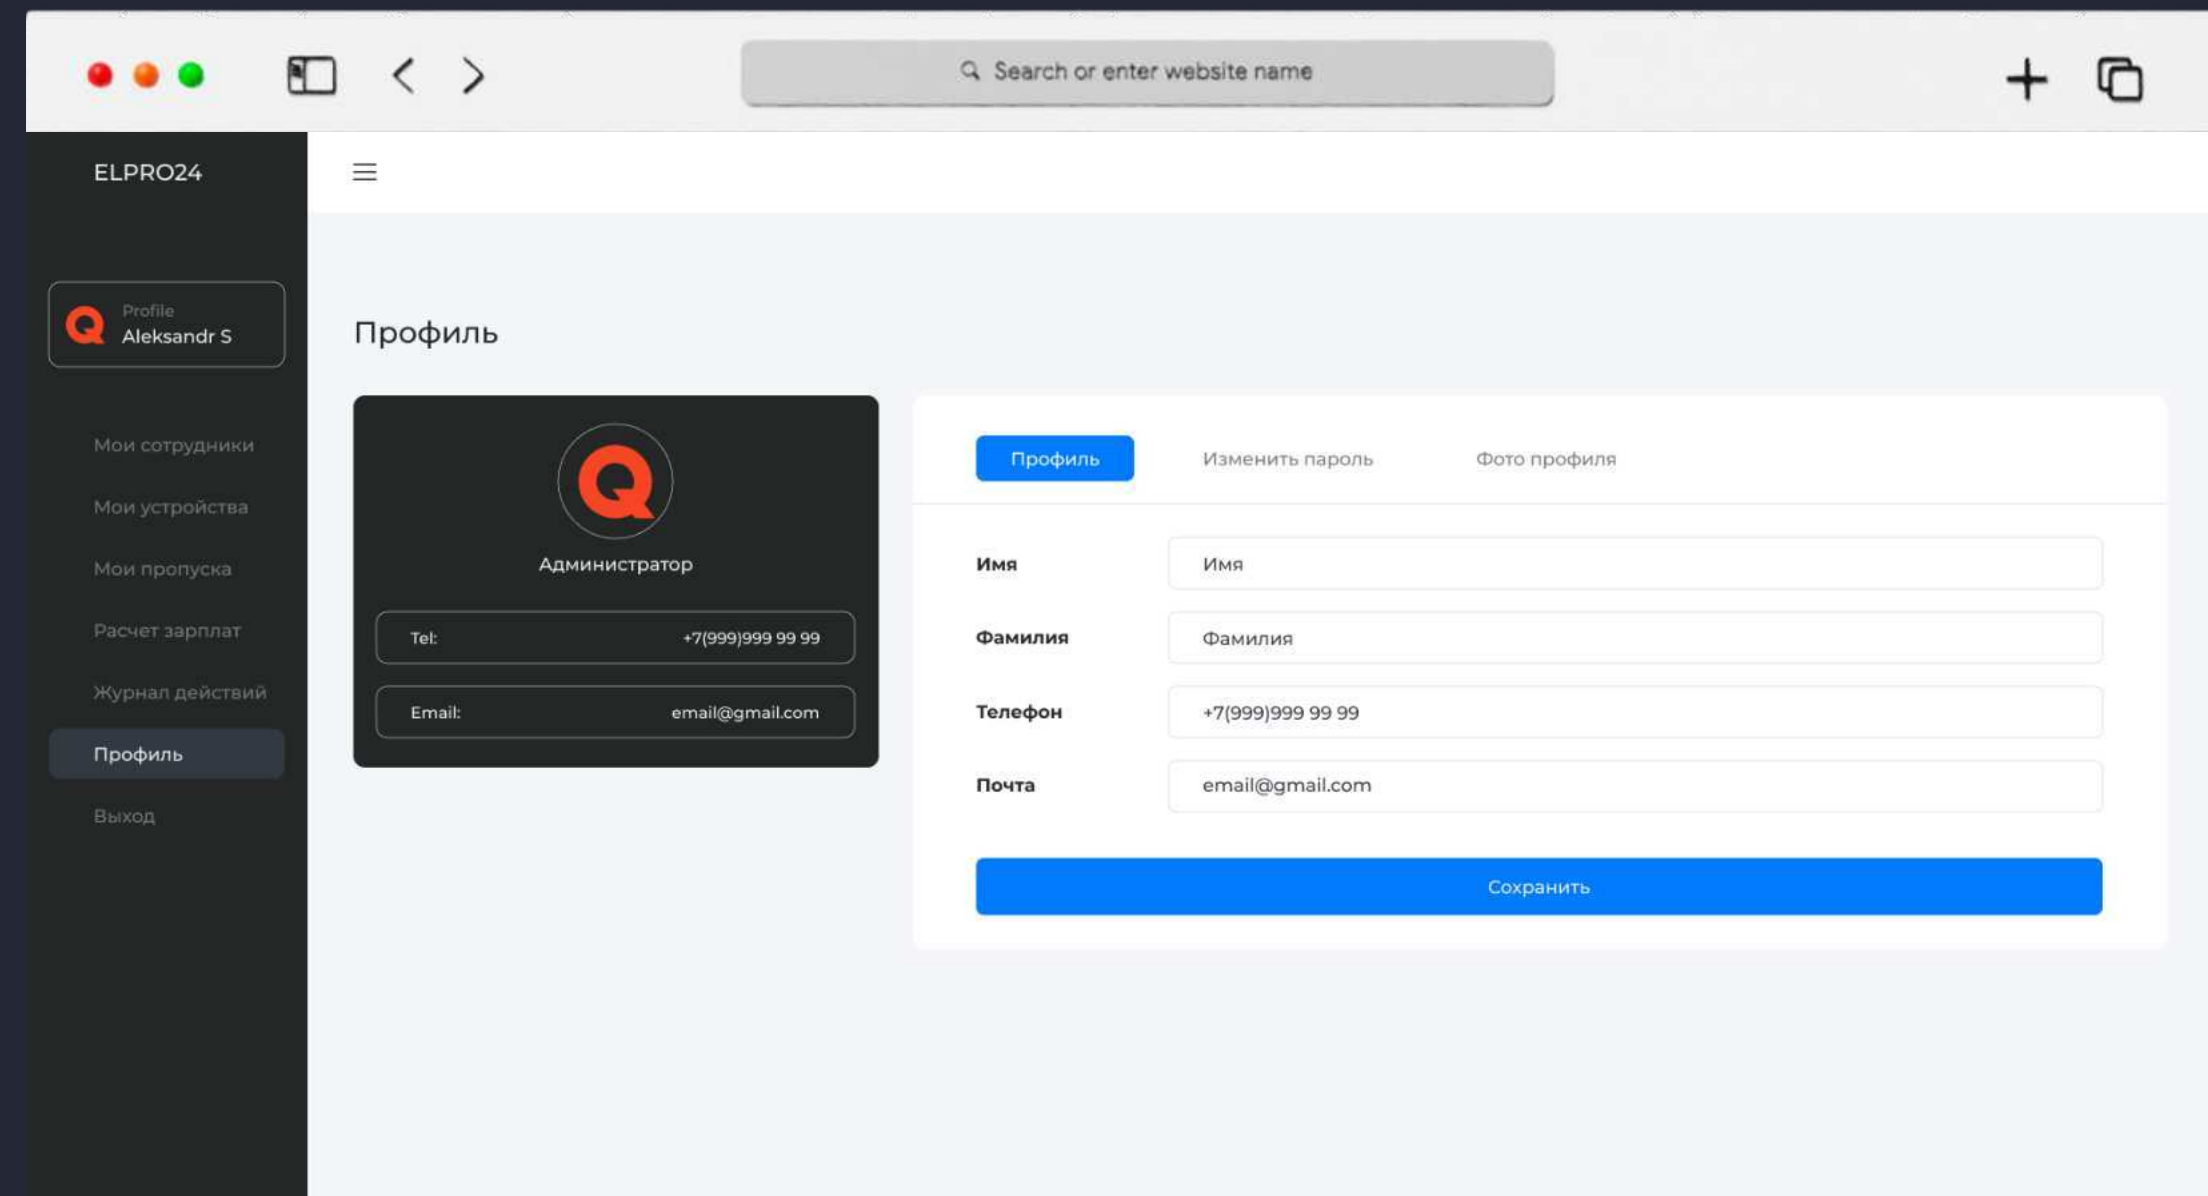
Search or enter website name

ELPRO24

Profile
Aleksandr S

Мои сотрудники
Мои устройства
Мои пропуска
Расчет зарплат
Журнал действий
Профиль
Выход

Профиль

Администратор

| Tel: | +7(999)999 99 99 |
|---|---|
| Email: | email@gmail.com |

Профиль Изменить пароль Фото профиля

| Имя | Имя |
|---|---|
| Фамилия | Фамилия |
| Телефон | +7(999)999 99 99 |
| Почта | email@gmail.com |

Сохранить